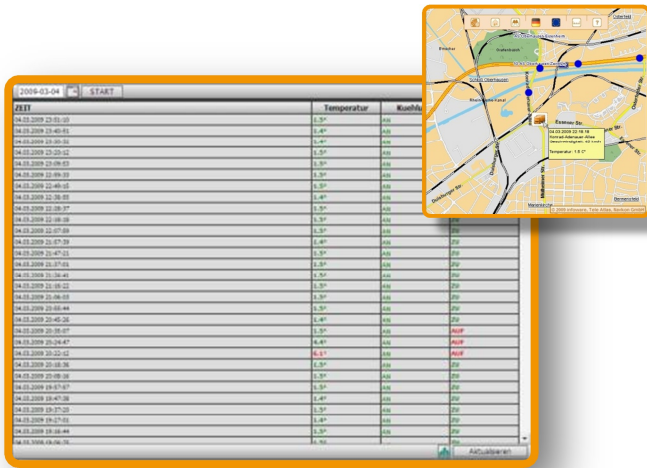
2009-03-04 START

| ZEIT | Temperatur | Kuehlu |  |
|---|---|---|---|
| 04.03.2009 23:51:10 | 1.5° | AN |  |
| 04.03.2009 23:40:41 | 1.4° | AN |  |
| 04.03.2009 23:30:31 | 1.4° | AN |  |
| 04.03.2009 23:20:12 | 1.5° | AN |  |
| 04.03.2009 23:09:53 | 1.4° | AN |  |
| 04.03.2009 22:59:33 | 1.5° | AN |  |
| 04.03.2009 22:49:15 | 1.5° | AN |  |
| 04.03.2009 22:38:55 | 1.4° | AN |  |
| 04.03.2009 22:28:37 | 1.5° | AN | ZU |
| 04.03.2009 22:18:18 | 1.5° | AN | ZU |
| 04.03.2009 22:07:59 | 1.5° | AN | ZU |
| 04.03.2009 21:57:39 | 1.4° | AN | ZU |
| 04.03.2009 21:47:21 | 1.5° | AN | ZU |
| 04.03.2009 21:37:01 | 1.5° | AN | ZU |
| 04.03.2009 21:26:41 | 1.5° | AN | ZU |
| 04.03.2009 21:16:22 | 1.5° | AN | ZU |
| 04.03.2009 21:06:03 | 1.5° | AN | ZU |
| 04.03.2009 20:55:44 | 1.5° | AN | ZU |
| 04.03.2009 20:45:26 | 1.4° | AN | ZU |
| 04.03.2009 20:35:07 | 1.5° | AN | AUF |
| 04.03.2009 20:24:47 | 4.4° | AN | AUF |
| 04.03.2009 20:22:12 | 6.1° | AN | AUF |
| 04.03.2009 20:18:36 | 1.5° | AN | ZU |
| 04.03.2009 20:08:16 | 1.5° | AN | ZU |
| 04.03.2009 19:57:57 | 1.5° | AN | ZU |
| 04.03.2009 19:47:38 | 1.4° | AN | ZU |
| 04.03.2009 19:37:20 | 1.5° | AN | ZU |
| 04.03.2009 19:27:01 | 1.4° | AN | ZU |
| 04.03.2009 19:16:44 | 1.5° | AN | ZU |
| 04.03.2009 19:06:25 | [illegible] | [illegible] | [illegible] |

Aktualisieren

Oberhafen
Brandaan
Stadtdeich
Schleusenbrücke
Schloß Oberhausen
Rheinhafen-Kanal
Essener Str.
04.03.2009 22:16:18
Konrad-Adenauer-Allee
Temperatur : 1.5 C°
Duisburger Str.
Mülheimer Str.
Bernerstraße
© 2009 infoware, Tele Atlas, Navteq GmbH